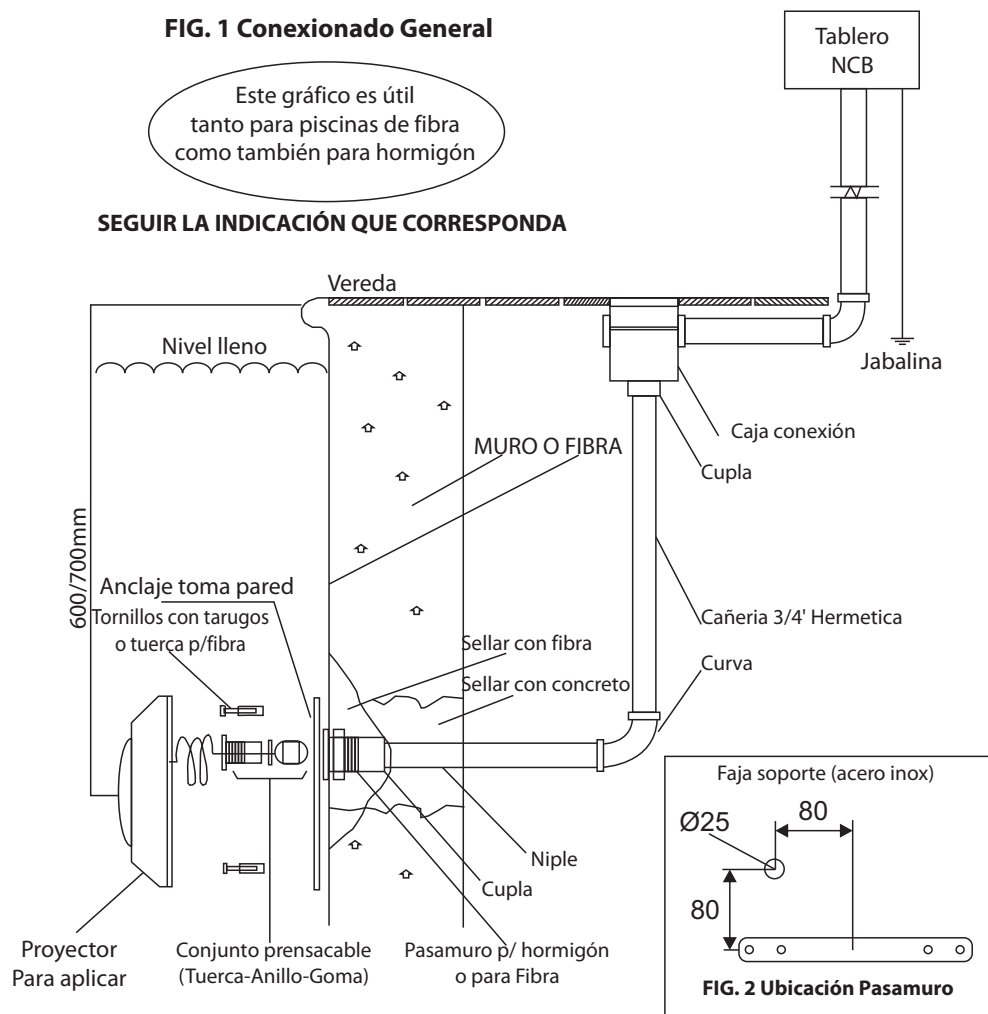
FIG. 1 Conexionado General

Este gráfico es útil tanto para piscinas de fibra como también para hormigón

SEGUIR LA INDICACIÓN QUE CORRESPONDA

Tablero NCB

Vereda

Nivel lleno

Jabalina

Caja conexión

Cupla

MURO O FIBRA

600/700mm

Anclaje toma pared

Tornillos con tarugos o tuerca p/fibra

Cañeria 3/4' Hermetica

Sellar con fibra

Sellar con concreto

Curva

Niple

Cupla

Proyector Para aplicar

Conjunto prensacable (Tuerca-Anillo-Goma)

Pasamuro p/ hormigón o para Fibra

Faja soporte (acero inox)

Ø25

80

80

FIG. 2 Ubicación Pasamuro